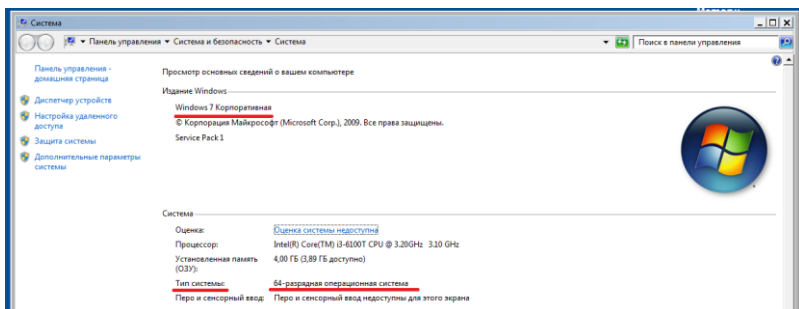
Система

▾ Панель управления ▾ Система и безопасность ▾ Система

Поиск в панели управления

Панель управления - домашняя страница

Диспетчер устройств

Настройка удаленного доступа

Защита системы

Дополнительные параметры системы

Просмотр основных сведений о вашем компьютере

Издание Windows

Windows 7 Корпоративная

© Корпорация Майкрософт (Microsoft Corp.), 2009. Все права защищены.

Service Pack 1

Система

| | |
|---|---|
| Оценка: | Оценка системы недоступна |
| Процессор: | Intel(R) Core(TM) i3-6100T CPU @ 3.20GHz 3.10 GHz |
| Установленная память (ОЗУ): | 4,00 ГБ (3,89 ГБ доступно) |
| Тип системы: | 64-разрядная операционная система |
| Перо и сенсорный ввод: | Перо и сенсорный ввод недоступны для этого экрана |